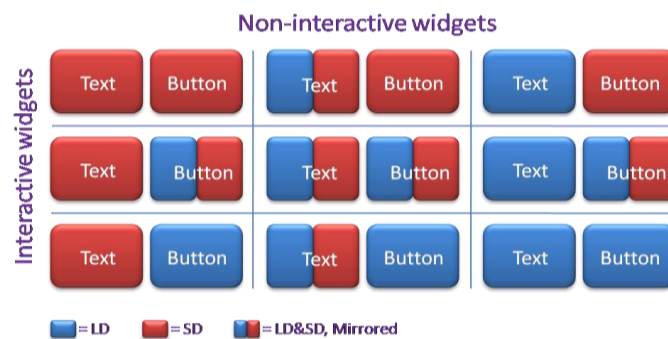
Non-interactive widgets

Interactive widgets

| Text | Button | Text | Button | Text | Button |
|---|---|---|---|---|---|
| Text | Button | Text | Button | Text | Button |
| Text | Button | Text | Button | Text | Button |

= LD = SD = LD&SD, Mirrored